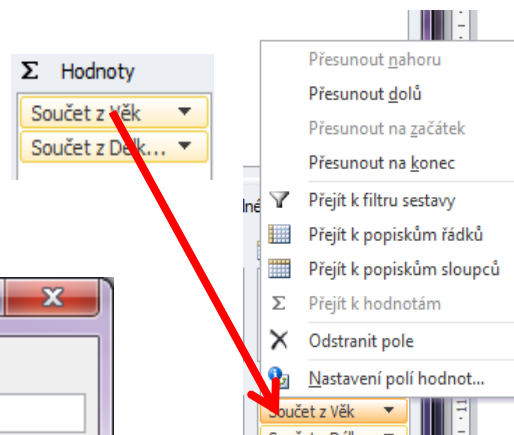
Σ Hodnoty

Součet z Věk ▼

Součet z Délk... ▼

Iné

Přesunout nahoru

Přesunout dolů

Přesunout na začátek

Přesunout na konec

Přejít k filtru sestavy

Přejít k popiskům řádků

Přejít k popiskům sloupců

Σ Přejít k hodnotám

Odstranit pole

Nastavení polí hodnot...

Součet z Věk ▼

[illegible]